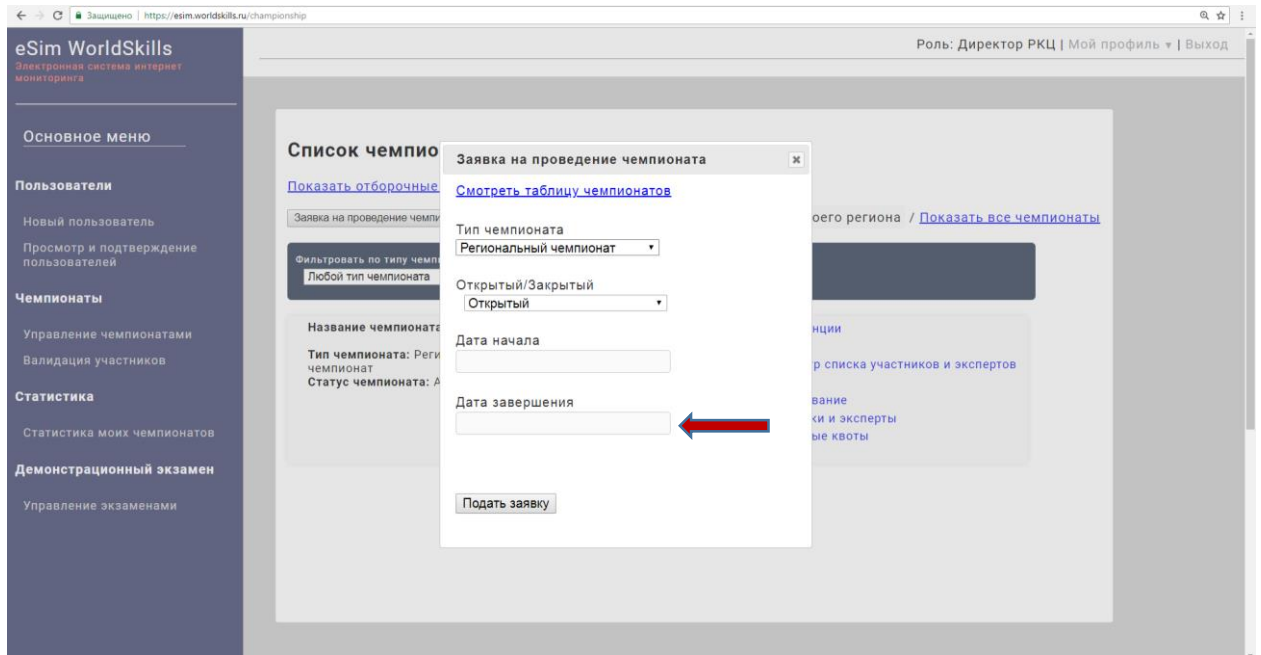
Защищено | https://esim.worldskills.ru/championship

eSim WorldSkills
Электронная система интернет мониторинга

Основное меню

Пользователи

Новый пользователь

Просмотр и подтверждение пользователей

Чемпионаты

Управление чемпионатами

Валидация участников

Статистика

Статистика моих чемпионатов

Демонстрационный экзамен

Управление экзаменами

Роль: Директор РКЦ | Мой профиль ▾ | Выход

Список чемпио

Показать отборочные

Заявка на проведение чемпи

оего региона / Показать все чемпионаты

Фильтровать по типу чемпи
Любой тип чемпионата

Название чемпионата

Тип чемпионата: Реги чемпионат
Статус чемпионата: А

нции

р списка участников и экспертов

вание
ки и эксперты
ые квоты

Заявка на проведение чемпионата

Смотреть таблицу чемпионатов

Тип чемпионата
Региональный чемпионат

Открытый/Закрытый
Открытый

Дата начала

Дата завершения

Подать заявку